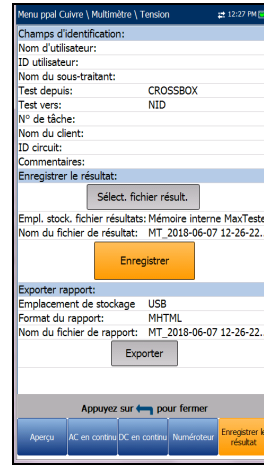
Menu ppal Cuivre \ Multimètre \ Tension 12:27 PM

Champs d'identification:
Nom d'utilisateur:
ID utilisateur:
Nom du sous-traitant:
Test depuis: CROSSBOX
Test vers: NID
N° de tâche:
Nom du client:
ID circuit:
Commentaires:

Enregistrer le résultat:
Sélect. fichier résult.
Empl. stock. fichier résultats: Mémoire interne MaxTeste
Nom du fichier de résultat: MT_2018-06-07 12-26-22.
Enregistrer

Exporter rapport:
Emplacement de stockage USB
Format du rapport: MHTML
Nom du fichier de rapport: MT_2018-06-07 12-26-22.
Exporter

Appuyez sur pour fermer

Aperçu | AC en continu | DC en continu | Numéroteur | Enregistrer le résultat